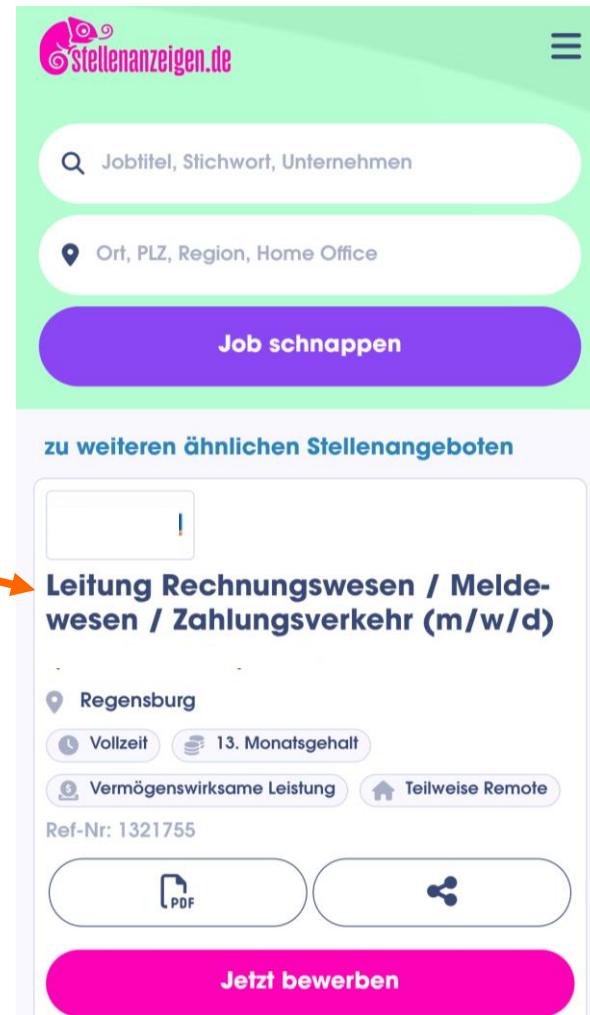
stellenanzeigen.de

Jobtitel, Stichwort, Unternehmen

Ort, PLZ, Region, Home Office

Job schnappen

zu weiteren ähnlichen Stellenangeboten

Leitung Rechnungswesen / Meldewesen / Zahlungsverkehr (m/w/d)

Regensburg

Vollzeit

13. Monatsgehalt

Vermögenswirksame Leistung

Teilweise Remote

Ref-Nr: 1321755

PDF

Jetzt bewerben